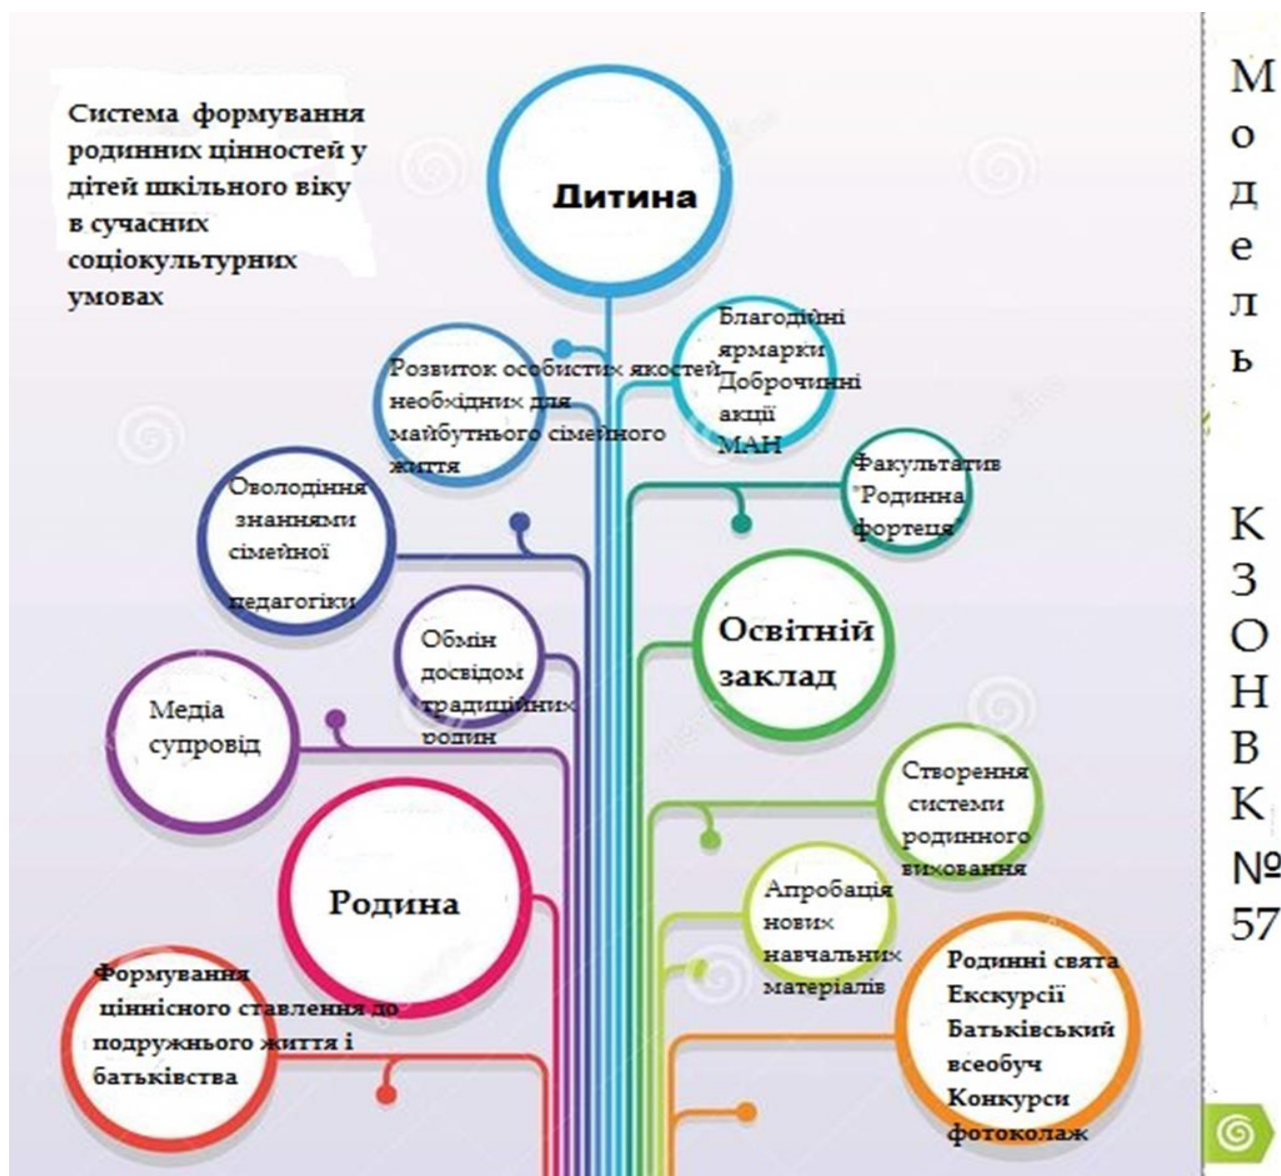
Система формування родинних цінностей у дітей шкільного віку в сучасних соціокультурних умовах

Дитина

Розвиток особистих якостей необхідних для майбутнього сімейного життя

Благодійні ярмарки Доброчинні акції МАН

Оволодіння знаннями сімейної педагогіки

Факультатив "Родинна фортеця"

Обмін досвідом традиційних родин

Освітній заклад

Медіа супровід

Створення системи родинного виховання

Родина

Апробація нових навчальних матеріалів

Формування ціннісного ставлення до подружнього життя і батьківства

Родинні свята Екскурсії Батьківський всеобуч Конкурси фотоколаж

Модель

КЗОНВК №57